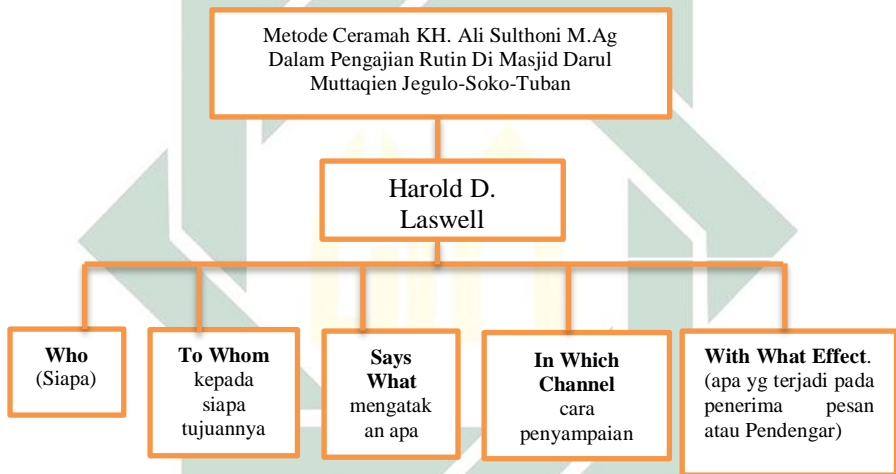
Metode Ceramah KH. Ali Sulthoni M.Ag Dalam Pengajian Rutin Di Masjid Darul Muttaqien Jegulo-Soko-Tuban

Harold D. Laswell

**Who** (Siapa)

**To Whom** kepada siapa tujuannya

**Says What** mengatak an apa

**In Which Channel** cara penyampaian

**With What Effect**. (apa yg terjadi pada penerima pesan atau Pendengar)